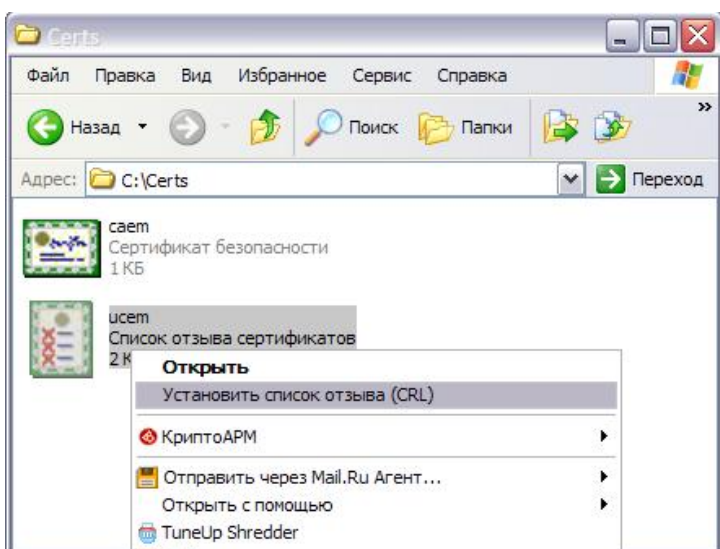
Certs

Файл Правка Вид Избранное Сервис Справка

Назад Поиск Папки

Адрес: C:\Certs Переход

caem
Сертификат безопасности
1 КБ

ucem
Список отзыва сертификатов
2 К

Открыть
Установить список отзыва (CRL)
КриптоАРМ
Отправить через Mail.Ru Агент...
Открыть с помощью
TuneUp Shredder